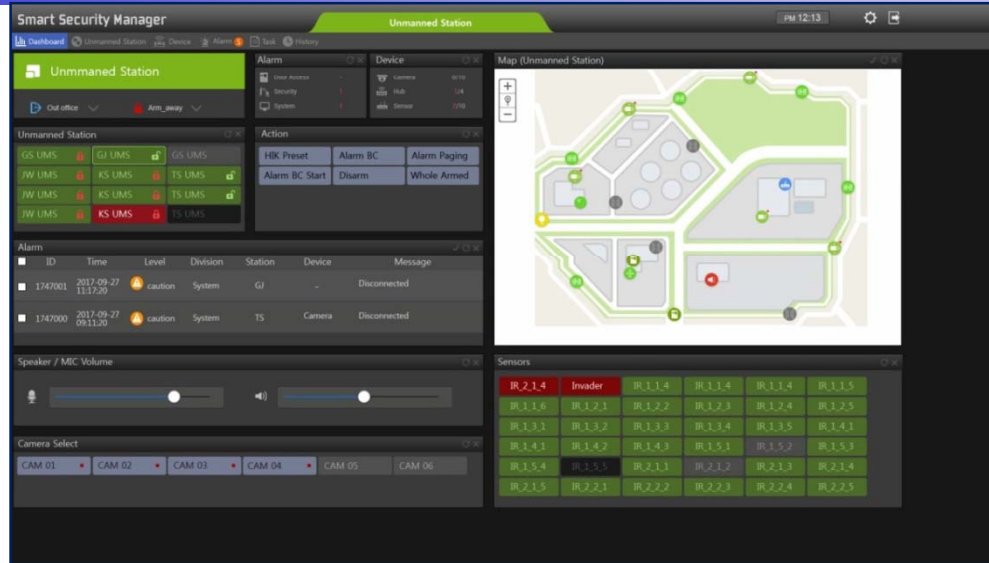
Smart Security Manager

Unmanned Station

PM 12:13

Dashboard Unmanned Station Device Alarm 5 Task History

Unmmaned Station

Out office Arm_away

Alarm
User Access -
Security 1
System 1

Device
Camera 6/16
Hub 1/4
Sensor 7/18

Map (Unmanned Station)

+
−

Unmanned Station

| GS UMS | GJ UMS | GS UMS |
|---|---|---|
| JW UMS | KS UMS | TS UMS |
| JW UMS | KS UMS | TS UMS |
| JW UMS | KS UMS | TS UMS |

Action

| HIK Preset | Alarm BC | Alarm Paging |
|---|---|---|
| Alarm BC Start | Disarm | Whole Armed |

Alarm

| ID | Time | Level | Division | Station | Device | Message |
|---|---|---|---|---|---|---|
| 1747001 | 2017-09-27 11:17:20 | caution | System | GJ | - | Disconnected |
| 1747000 | 2017-09-27 09:11:20 | caution | System | TS | Camera | Disconnected |

Speaker / MIC Volume

Sensors

| IR_2_1_4 | Invader | IR_1_1_4 | IR_1_1_4 | IR_1_1_4 | IR_1_1_5 |
|---|---|---|---|---|---|
| IR_1_1_6 | IR_1_2_1 | IR_1_2_2 | IR_1_2_3 | IR_1_2_4 | IR_1_2_5 |
| IR_1_3_1 | IR_1_3_2 | IR_1_3_3 | IR_1_3_4 | IR_1_3_5 | IR_1_4_1 |
| IR_1_4_1 | IR_1_4_2 | IR_1_4_3 | IR_1_5_1 | IR_1_5_2 | IR_1_5_3 |
| IR_1_5_4 | IR_1_5_5 | IR_2_1_1 | IR_2_1_2 | IR_2_1_3 | IR_2_1_4 |
| IR_2_1_5 | IR_2_2_1 | IR_2_2_2 | IR_2_2_3 | IR_2_2_4 | IR_2_2_5 |

Camera Select

CAM 01 CAM 02 CAM 03 CAM 04 CAM 05 CAM 06